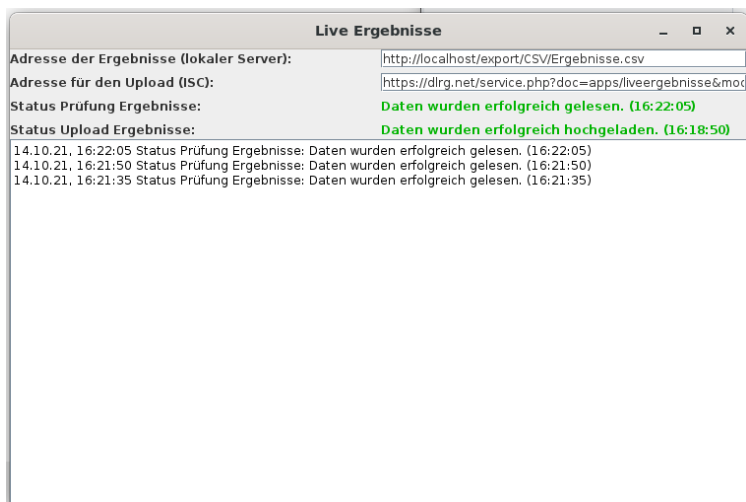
Live Ergebnisse

Adresse der Ergebnisse (lokaler Server): http://localhost/export/CSV/Ergebnisse.csv

Adresse für den Upload (ISC): https://dlrg.net/service.php?doc=apps/liveergebnisse&moc

Status Prüfung Ergebnisse: Daten wurden erfolgreich gelesen. (16:22:05)

Status Upload Ergebnisse: Daten wurden erfolgreich hochgeladen. (16:18:50)

14.10.21, 16:22:05 Status Prüfung Ergebnisse: Daten wurden erfolgreich gelesen. (16:22:05)
14.10.21, 16:21:50 Status Prüfung Ergebnisse: Daten wurden erfolgreich gelesen. (16:21:50)
14.10.21, 16:21:35 Status Prüfung Ergebnisse: Daten wurden erfolgreich gelesen. (16:21:35)